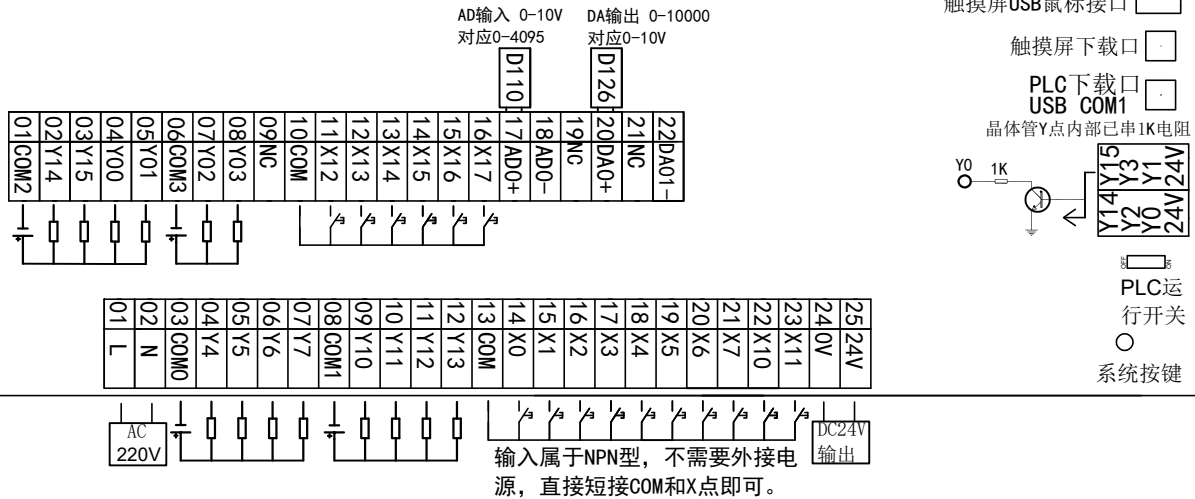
AD输入 0-10V
对应0-4095

DA输出 0-10000
对应0-10V

触摸屏USB鼠标接口

触摸屏下载口

PLC下载口
USB COM1

晶体管Y点内部已串1K电阻

D110

D126

| 01 | 02 | 03 | 04 | 05 | 06 | 07 | 08 | 09 | 10 | 11 | 12 | 13 | 14 | 15 | 16 | 17 | 18 | 19 | 20 | 21 | 22 |
|---|---|---|---|---|---|---|---|---|---|---|---|---|---|---|---|---|---|---|---|---|---|
| COM2 | Y14 | Y15 | Y00 | Y01 | COM3 | Y02 | Y03 | NC | COM | X12 | X13 | X14 | X15 | X16 | X17 | AD0+ | AD0- | NC | DA0+ | NC | DA01- |

Y0 1K

Y15 Y3 Y1 24V
Y14 Y2 Y0 24V

PLC运
行开关

系统按键

| 01 | 02 | 03 | 04 | 05 | 06 | 07 | 08 | 09 | 10 | 11 | 12 | 13 | 14 | 15 | 16 | 17 | 18 | 19 | 20 | 21 | 22 | 23 | 24 | 25 |
|---|---|---|---|---|---|---|---|---|---|---|---|---|---|---|---|---|---|---|---|---|---|---|---|---|
| L | N | COM0 | Y4 | Y5 | Y6 | Y7 | COM1 | Y10 | Y11 | Y12 | Y13 | COM | X0 | X1 | X2 | X3 | X4 | X5 | X6 | X7 | X10 | X11 | 0V | 24V |

AC
220V

输入属于NPN型，不需要外接电源，直接短接COM和X点即可。

DC24V
输出